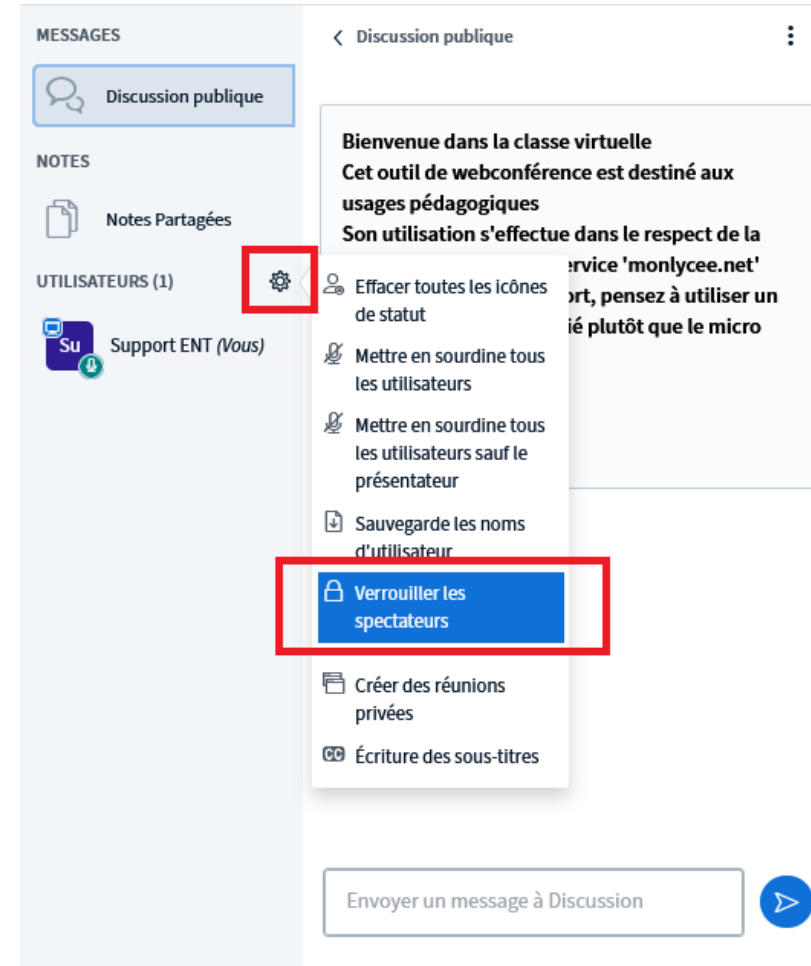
MESSAGES

Discussion publique

NOTES

Notes Partagées

UTILISATEURS (1)

Su Support ENT (Vous)

Discussion publique

Bienvenue dans la classe virtuelle
Cet outil de webconférence est destiné aux usages pédagogiques
Son utilisation s'effectue dans le respect de la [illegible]ervice 'monlycee.net' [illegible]ort, pensez à utiliser un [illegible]ié plutôt que le micro

Effacer toutes les icônes de statut

Mettre en sourdine tous les utilisateurs

Mettre en sourdine tous les utilisateurs sauf le présentateur

Sauvegarde les noms d'utilisateur

Verrouiller les spectateurs

Créer des réunions privées

Écriture des sous-titres

Envoyer un message à Discussion